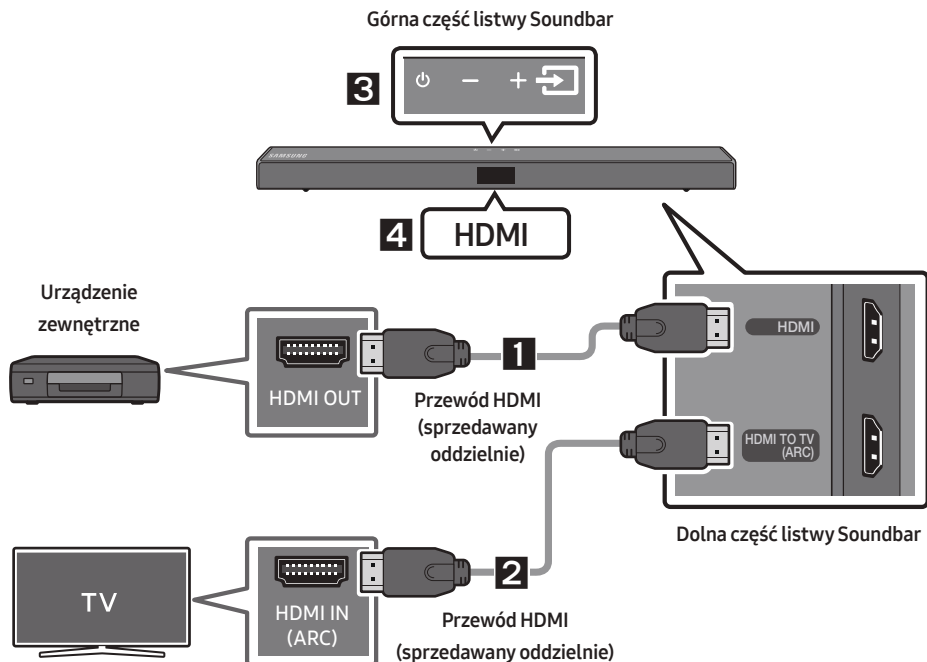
Górna część listwy Soundbar

3

4 HDMI

SAMSUNG

Urządzenie zewnętrzne

HDMI OUT

1

Przewód HDMI (sprzedawany oddzielnie)

HDMI

HDMI TO TV (ARC)

Dolna część listwy Soundbar

TV

HDMI IN (ARC)

2

Przewód HDMI (sprzedawany oddzielnie)